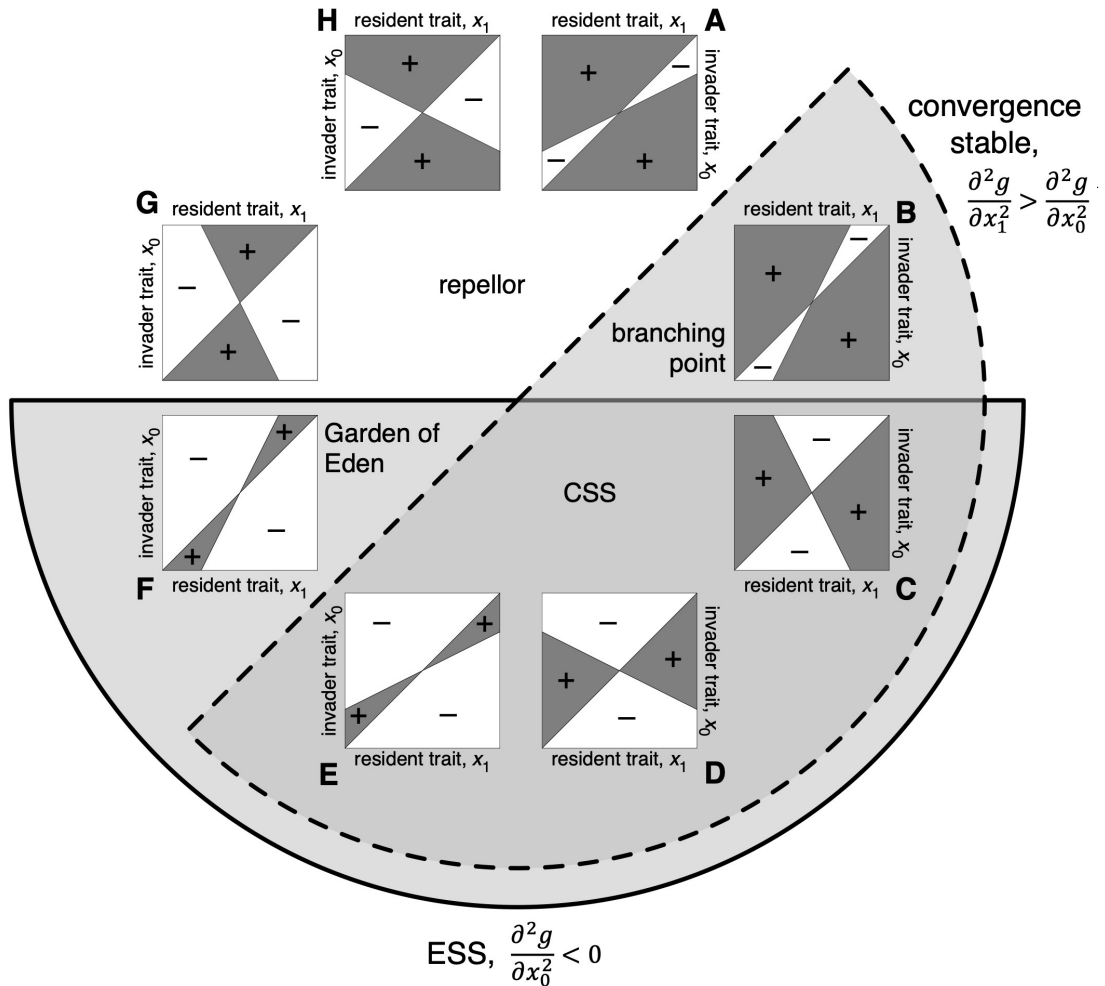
H
resident trait, $x_1$
invader trait, $x_0$
+
−
−
+

A
resident trait, $x_1$
invader trait, $x_0$
+
−
−
+

convergence stable, $\frac{\partial^2 g}{\partial x_1^2} > \frac{\partial^2 g}{\partial x_0^2}$

G
resident trait, $x_1$
invader trait, $x_0$
+
−
−
+

repellor

B
resident trait, $x_1$
invader trait, $x_0$
+
−
−
+

branching point

invader trait, $x_0$
−
+
+
−
Garden of Eden
F
resident trait, $x_1$

CSS

invader trait, $x_0$
+
−
+
−
resident trait, $x_1$
C

invader trait, $x_0$
−
+
+
−
resident trait, $x_1$
E

invader trait, $x_0$
−
+
+
−
resident trait, $x_1$
D

ESS, $\frac{\partial^2 g}{\partial x_0^2} < 0$